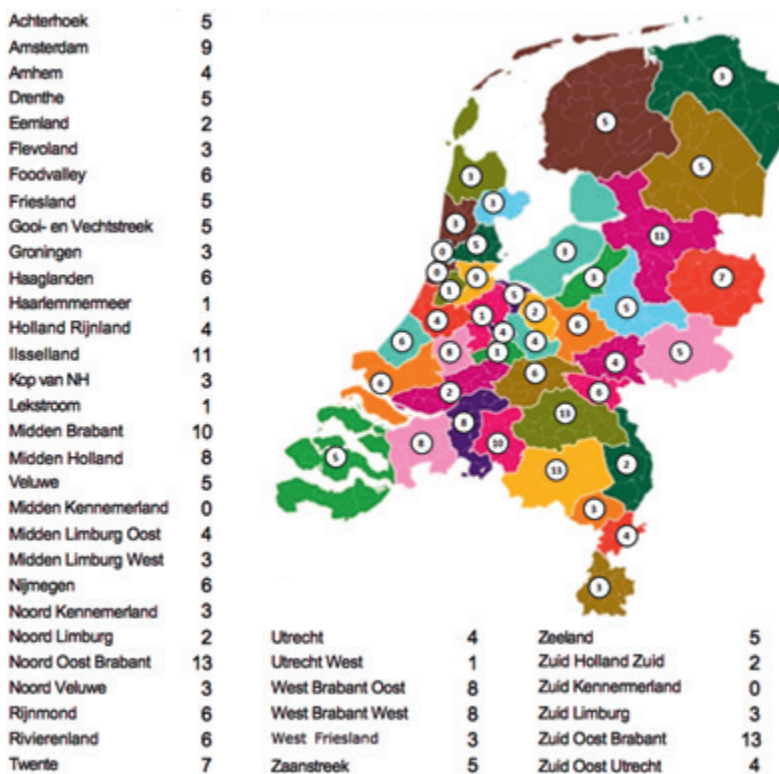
| | |
|---|---|
| Achterhoek | 5 |
| Amsterdam | 9 |
| Arnhem | 4 |
| Drenthe | 5 |
| Eemland | 2 |
| Flevoland | 3 |
| Foodvalley | 6 |
| Friesland | 5 |
| Gooi- en Vechtstreek | 5 |
| Groningen | 3 |
| Haaglanden | 6 |
| Haarlemmermeer | 1 |
| Holland Rijnland | 4 |
| IJsselland | 11 |
| Kop van NH | 3 |
| Lekstroom | 1 |
| Midden Brabant | 10 |
| Midden Holland | 8 |
| Veluwe | 5 |
| Midden Kennemerland | 0 |
| Midden Limburg Oost | 4 |
| Midden Limburg West | 3 |
| Nijmegen | 6 |
| Noord Kennemerland | 3 |
| Noord Limburg | 2 |
| Noord Oost Brabant | 13 |
| Noord Veluwe | 3 |
| Rijnmond | 6 |
| Rivierenland | 6 |
| Twente | 7 |

3 5 5 3 3 5 11 3 5 0 5 3 6 1 3 2 3 3 5 4 1 2 5 6 6 4 8 4 6 5 6 2 6 8 6 8 13 10 5 13 2 3 4 3

| | |
|---|---|
| Utrecht | 4 |
| Utrecht West | 1 |
| West Brabant Oost | 8 |
| West Brabant West | 8 |
| West Friesland | 3 |
| Zaanstreek | 5 |

| | |
|---|---|
| Zeeland | 5 |
| Zuid Holland Zuid | 2 |
| Zuid Kennemerland | 0 |
| Zuid Limburg | 3 |
| Zuid Oost Brabant | 13 |
| Zuid Oost Utrecht | 4 |